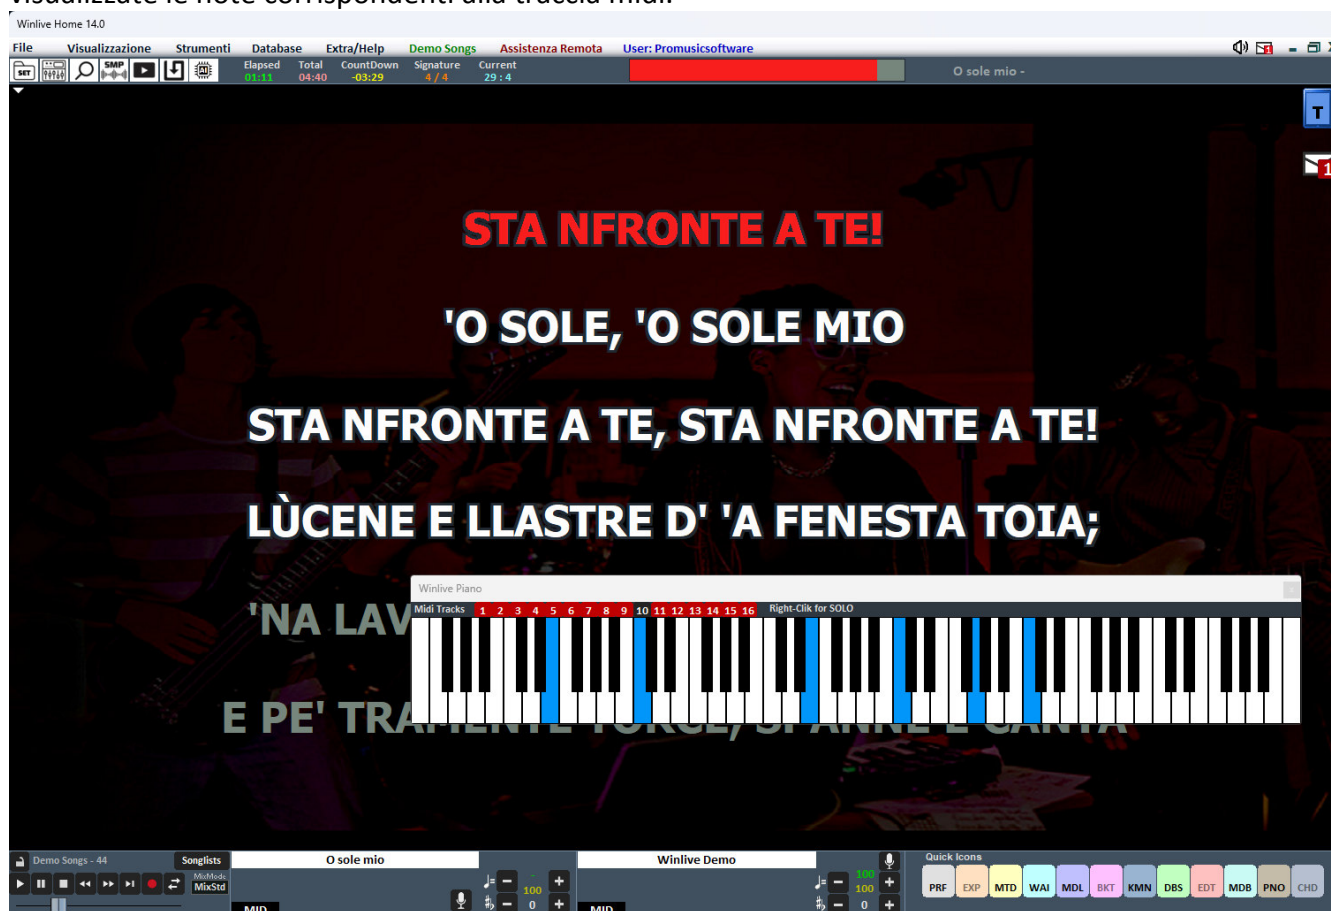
Visualizzate le note corrispondenti alla traccia midi.

Winlive Home 14.0

File Visualizzazione Strumenti Database Extra/Help Demo Songs Assistenza Remota User: Promusicsoftware

SET SMP

Elapsed 01:11 Total 04:40 CountDown -03:29 Signature 4 / 4 Current 29 : 4

O sole mio -

T

1

STA NFRONTE A TE!

'O SOLE, 'O SOLE MIO

STA NFRONTE A TE, STA NFRONTE A TE!

LÙCENE E LLASTRE D' 'A FENESTA TOIA;

'NA LAV

E PE' TRA

Winlive Piano

Midi Tracks 1 2 3 4 5 6 7 8 9 10 11 12 13 14 15 16 Right-Clik for SOLO

Demo Songs - 44 Songlists O sole mio Winlive Demo

MixMode MixStd

100 0 100 100 0

MID MID

Quick Icons

PRF EXP MTD WAI MDL BKT KMN DBS EDT MDB PNO CHD